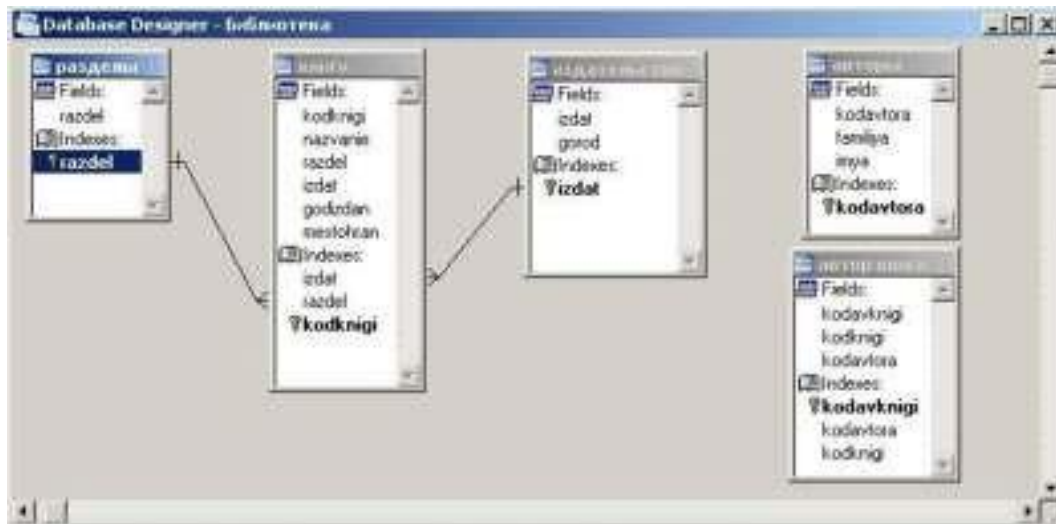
Database Designer - библиотека

разделы
Fields:
razdel
Indexes:
razdel

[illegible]
Fields:
kodknigi
nazvanie
razdel
izdat
godizdan
mestohran
Indexes:
izdat
razdel
kodknigi

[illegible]
Fields:
izdat
gorod
Indexes:
izdat

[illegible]
Fields:
kodavtora
familiya
imya
Indexes:
kodavtora

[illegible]
Fields:
kodavknigi
kodknigi
kodavtora
Indexes:
kodavknigi
kodavtora
kodknigi